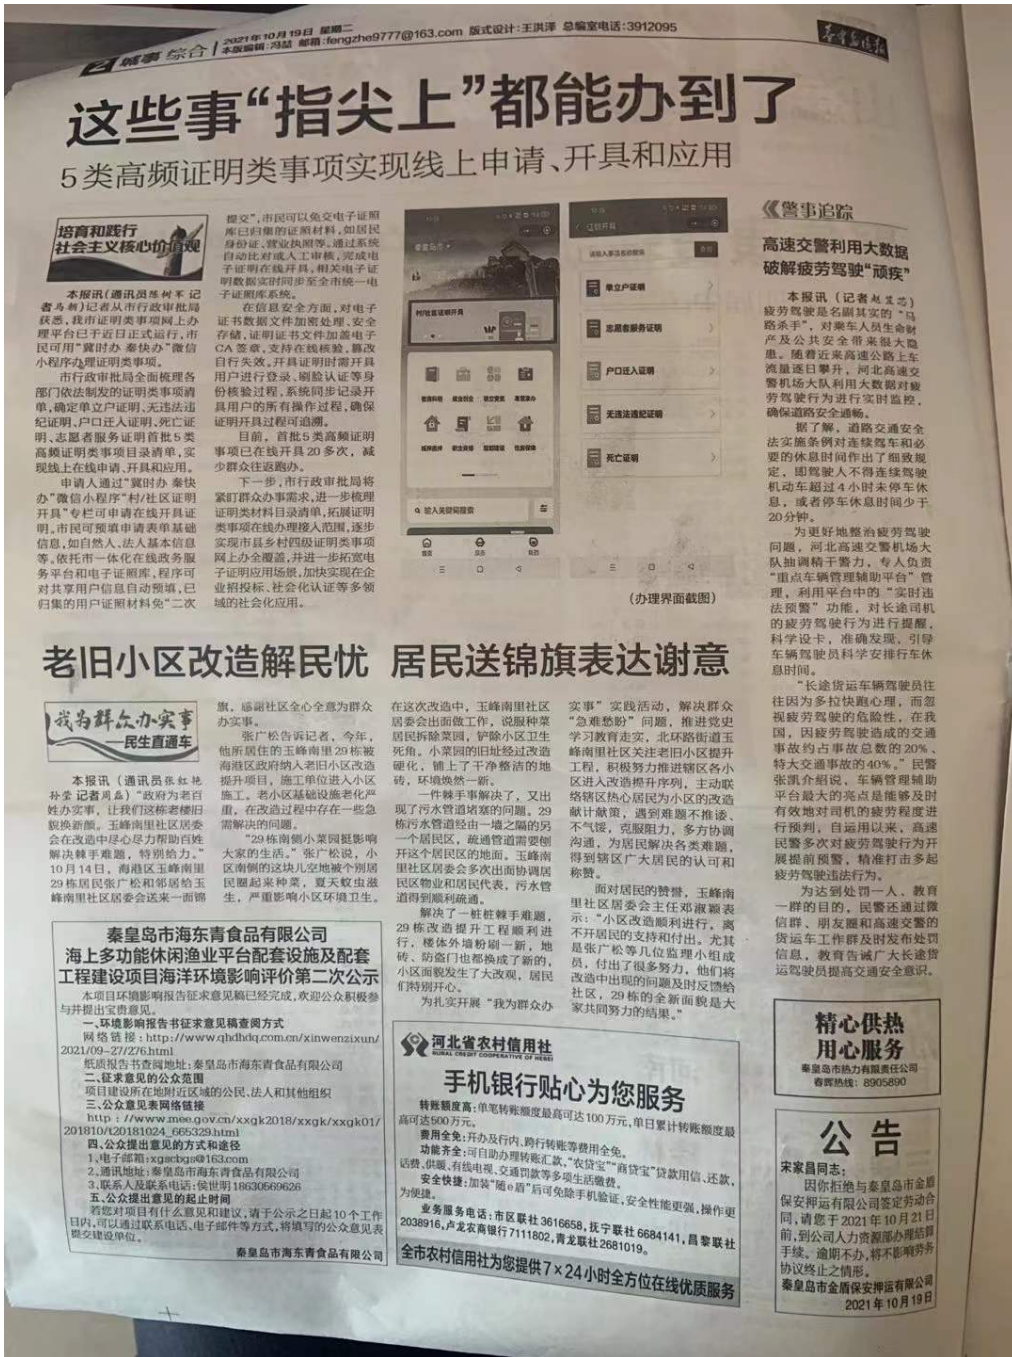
城事 综合 2021年10月19日 星期二 本版编辑：冯喆 邮箱：fengzhe9777@163.com 版式设计：王洪泽 总编室电话：3912095 秦皇岛晚报

这些事“指尖上”都能办到了

5类高频证明类事项实现线上申请、开具和应用

培育和践行社会主义核心价值观

本报讯（通讯员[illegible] 记者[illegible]）记者从市行政审批局获悉，我市证明事项在线网上办理平台已于近日正式运行，市民可用“冀时办 秦快办”微信小程序办理证明类事项。

市行政审批局全面梳理各部门依法制发的证明类事项清单，确定单立户证明、无违法违纪证明、户口迁入证明、死亡证明、志愿者服务证明首批5类高频证明类事项目录清单，实现线上在线申请、开具和应用。

申请人通过“冀时办 秦快办”微信小程序“村/社区证明开具”专栏可申请在线开具证明。市民可预填申请表单基础信息，如自然人、法人基本信息等。依托市一体化在线政务服务平台和电子证照库，程序可对共享用户信息自动预填，已归集的用户证照材料免“二次提交”，市民可以免交电子证照库已归集的证照材料，如居民身份证、营业执照等。通过系统自动比对或人工审核，完成电子证明在线开具，相关电子证明数据实时同步至全市统一电子证照库系统。

在信息安全方面，对电子证书数据文件加密处理，安全存储，证明证书文件加盖电子CA签章，支持在线核验，篡改自行失效。开具证明时需开具用户进行登录、刷脸认证等身份核验过程，系统同步记录开具用户的所有操作过程，确保证明开具过程可追溯。

目前，首批5类高频证明事项已在线开具20多次，减少群众往返跑办。

下一步，市行政审批局将紧盯群众办事需求，进一步梳理证明类材料目录清单，拓展证明类事项在线办理接入范围，逐步实现市县乡村四级证明事项网上办全覆盖，并进一步拓宽电子证明应用场景，加快实现在企业招投标、社会化认证等多领域的社会化应用。

秦皇岛 村/社区证明开具 请输入事项名称搜索 单立户证明 志愿者服务证明 户口迁入证明 无违法违纪证明 死亡证明 输入关键词搜索

（办理界面截图）

警事追踪

高速交警利用大数据破解疲劳驾驶“顽疾”

本报讯（记者赵笑芯）疲劳驾驶是名副其实的“马路杀手”，对乘车人员生命财产及公共安全带来极大隐患。随着近来高速公路上车流量逐日攀升，河北高速交警机场大队利用大数据对疲劳驾驶行为进行实时监控，确保道路安全通畅。

据了解，道路交通安全法实施条例对连续驾车和必要的休息时间作出了细致规定，即驾驶人不得连续驾驶机动车超过4小时未停车休息，或者停车休息时间少于20分钟。

为更好地整治疲劳驾驶问题，河北高速交警机场大队抽调精干警力，专人负责“重点车辆管理辅助平台”管理，利用平台中的“实时违法预警”功能，对长途司机的疲劳驾驶行为进行提醒，科学设卡，准确发现，引导车辆驾驶员科学安排行车休息时间。

“长途货运车辆驾驶员往往因为多拉快跑心理，而忽视疲劳驾驶的危险性，在我国，因疲劳驾驶造成的交通事故约占事故总数的20%、特大交通事故的40%。”民警张凯介绍说，车辆管理辅助平台最大的亮点是能够及时有效地对司机的疲劳程度进行预判，自运用以来，高速民警多次对疲劳驾驶行为开展提前预警，精准打击多起疲劳驾驶违法行为。

为达到处罚一人、教育一群的目的，民警还通过微信群、朋友圈和高速交警的货运车工作群及时发布处罚信息，教育告诫广大长途货运驾驶员提高交通安全意识。

老旧小区改造解民忧 居民送锦旗表达谢意

我为群众办实事——民生直通车

本报讯（通讯员张红艳 孙紫 记者周磊）“政府为老百姓办实事，让我们这些老楼旧貌换新颜。玉峰南里社区居委会在改造中尽心尽力帮助百姓解决棘手难题，特别给力。”10月14日，海港区玉峰南里29栋居民张广松和邻居给玉峰南里社区居委会送来一面锦旗，感谢社区全心全意为群众办实事。

张广松告诉记者，今年，他所居住的玉峰南里29栋被海港区政府纳入老旧小区改造提升项目，施工单位进入小区施工。老小区基础设施老化严重，在改造过程中存在一些急需解决的问题。

“29栋南侧小菜园挺影响大家的生活。”张广松说，小区南侧的这块儿空地被个别居民圈起来种菜，夏天蚊虫滋生，严重影响小区环境卫生。在这次改造中，玉峰南里社区居委会出面做工作，说服种菜居民拆除菜园，铲除小区卫生死角。小菜园的旧址经过改造硬化，铺上了干净整洁的地砖，环境焕然一新。

一件棘手事解决了，又出现了污水管道堵塞的问题。29栋污水管道经由一墙之隔的另一个居民区，疏通管道需要刨开这个居民区的地面。玉峰南里社区居委会多次出面协调居民区物业和居民代表，污水管道得到顺利疏通。

解决了一桩桩棘手难题，29栋改造提升工程顺利进行，楼体外墙粉刷一新，地砖、防盗门也都换成了新的，小区面貌发生了大改观，居民们特别开心。

为扎实开展“我为群众办实事”实践活动，解决群众“急难愁盼”问题，推进党史学习教育走实，北环路街道玉峰南里社区关注老旧小区提升工程，积极努力推进辖区各小区进入改造提升序列，主动联络辖区热心居民为小区的改造献计献策，遇到难题不推诿、不气馁，克服阻力，多方协调沟通，为居民解决各类难题，得到辖区广大居民的认可和称赞。

面对居民的赞誉，玉峰南里社区居委会主任邳淑颖表示：“小区改造顺利进行，离不开居民的支持和付出，尤其是张广松等几位监理小组成员，付出了很多努力，他们将改造中出现的问题及时反馈给社区，29栋的全新面貌是大家共同努力的结果。”

秦皇岛市海东青食品有限公司
海上多功能休闲渔业平台配套设施及配套工程建设项目海洋环境影响评价第二次公示

本项目环境影响报告征求意见稿已经完成，欢迎公众积极参与并提出宝贵意见。
一、环境影响报告书征求意见稿查阅方式
网络链接：http://www.qhdhdq.com.cn/xinwenzixun/2021/09-27/276.html
纸质报告书查阅地址：秦皇岛市海东青食品有限公司
二、征求意见的公众范围
项目建设所在地附近区域的公民、法人和其他组织
三、公众意见表网络链接
http://www.mee.gov.cn/xxgk2018/xxgk/xxgk01/201810/t20181024_665329.html
四、公众提出意见的方式和途径
1.电子邮箱：xgacbgs@163.com
2.通讯地址：秦皇岛市海东青食品有限公司
3.联系人及联系电话：侯世明 18630669626
五、公众提出意见的起止时间
若您对项目有什么意见和建议，请于公示之日起10个工作日内，可以通过联系电话、电子邮件等方式，将填写的公众意见表提交建设单位。
秦皇岛市海东青食品有限公司

河北省农村信用社 RURAL CREDIT COOPERATIVE OF HEBEI
手机银行贴心为您服务
转账额度高：单笔转账额度最高可达100万元，单日累计转账额度最高可达500万元。
费用全免：开办及行内、跨行转账等费用全免。
功能齐全：可自助办理转账汇款、“农贷宝”“商贷宝”贷款用信、还款，话费、供暖、有线电视、交通罚款等多项生活缴费。
安全快捷：加装“随e盾”后可免除手机验证，安全性能更强，操作更为便捷。
业务服务电话：市区联社3616658，抚宁联社6684141，昌黎联社2038916，卢龙农商银行7111802，青龙联社2681019。
全市农村信用社为您提供7×24小时全方位在线优质服务

精心供热 用心服务
秦皇岛市热力有限责任公司
春晖热线：8905890

公告
宋家昌同志：
因你拒绝与秦皇岛市金盾保安押运有限公司签定劳动合同，请您于2021年10月21日前，到公司人力资源部办理结算手续。逾期不办，将不影响劳务协议终止之情形。
秦皇岛市金盾保安押运有限公司
2021年10月19日